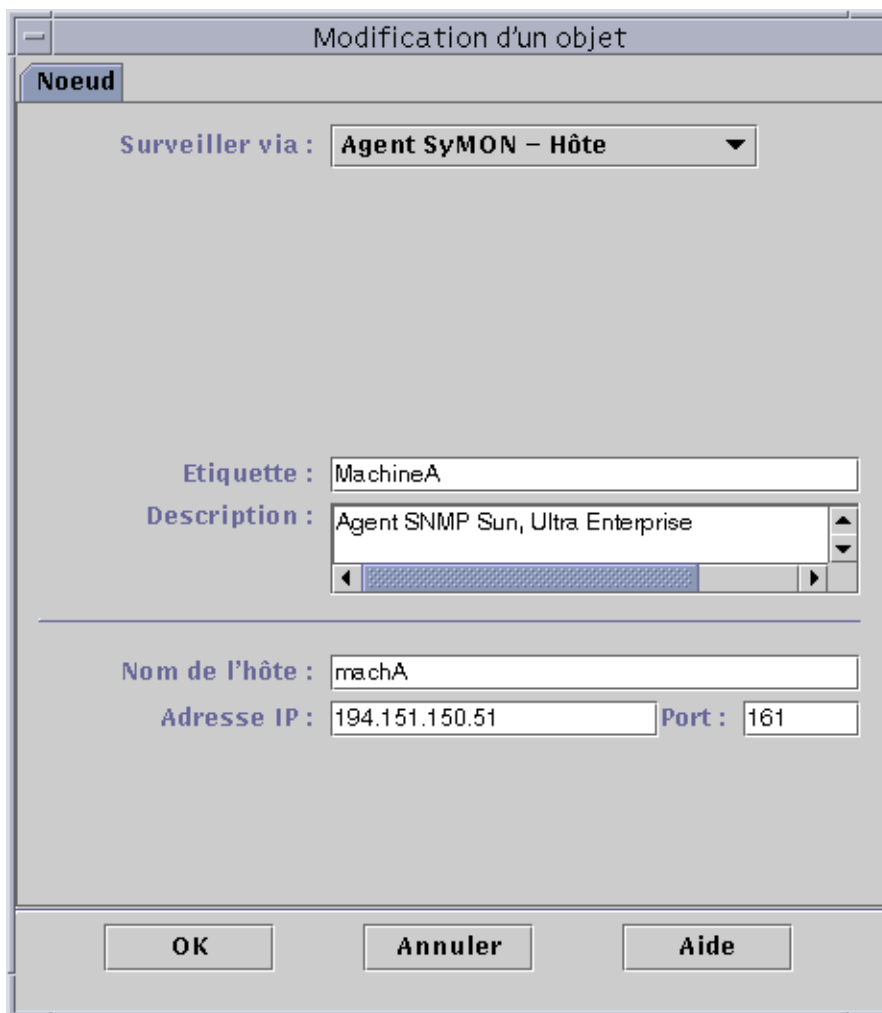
Modification d'un objet

Noeud

Surveiller via : Agent SyMON – Hôte

Etiquette : MachineA

Description : Agent SNMP Sun, Ultra Enterprise

Nom de l'hôte : machA

Adresse IP : 194.151.150.51 Port : 161

OK Annuler Aide